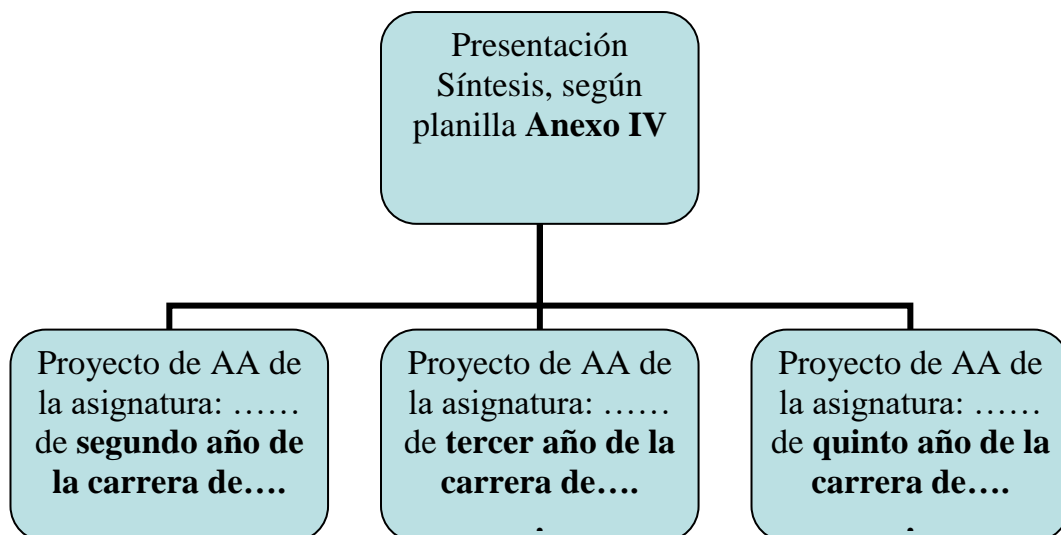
Presentación Síntesis, según planilla **Anexo IV**

Proyecto de AA de la asignatura: …… de **segundo año de la carrera de….**

Proyecto de AA de la asignatura: …… de **tercer año de la carrera de….**

Proyecto de AA de la asignatura: …… de **quinto año de la carrera de….**